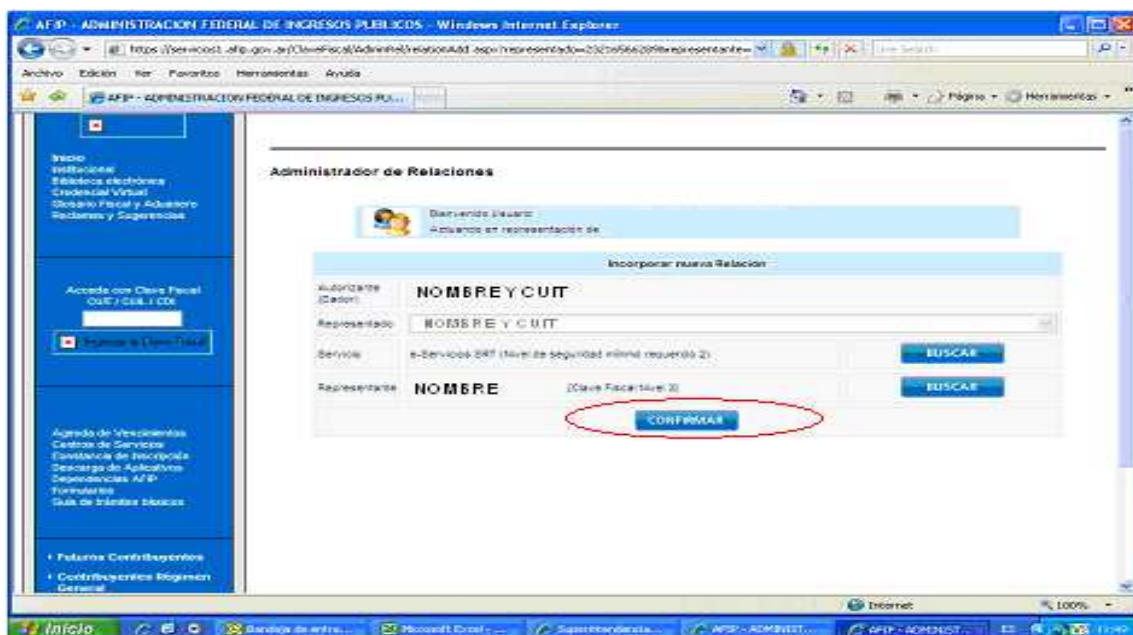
AFIP - ADMINISTRACION FEDERAL DE INGRESOS PUBLICOS - Windows Internet Explorer

https://serviciost.afip.gov.ar/ClaveFiscal/AdminRel/relationAdd.aspx?representado=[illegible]&representante=

Live Search

Archivo Edición Ver Favoritos Herramientas Ayuda

AFIP - ADMINISTRACION FEDERAL DE INGRESOS PU...

Página Herramientas

Inicio
Institucional
Biblioteca electrónica
Credencial Virtual
Glosario Fiscal y Aduanero
Reclamos y Sugerencias

Acceda con Clave Fiscal
CUIT / CUIL / CDI

Ingresar a Clave Fiscal

Agenda de Vencimientos
Centros de Servicios
Constancia de Inscripción
Descarga de Aplicativos
Dependencias AFIP
Formularios
Guía de trámites básicos

• Futuros Contribuyentes
• Contribuyentes Régimen General

Administrador de Relaciones

Bienvenido Usuario
Actuando en representación de

Incorporar nueva Relación

| | | |
|---|---|---|
| Autorizante (Cedon) | NOMBRE Y CUIT | |
| Representado | NOMBRE Y CUIT | |
| Servicio | e-Servicios SRT (Nivel de seguridad mínimo requerido 2) | BUSCAR |
| Representante | NOMBRE (Clave Fiscal Nivel 3) | BUSCAR |

CONFIRMAR

Internet 100%

Inicio Bandeja de entra... Microsoft Excel - ... Superintendencia... AFIP - ADMINIST... AFIP - ADMINIST...